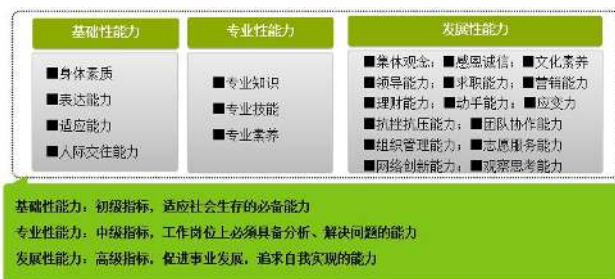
基础性能力

■身体素质
■表达能力
■适应能力
■人际交往能力

专业性能力

■专业知识
■专业技能
■专业素养

发展性能力

■集体观念；■感恩诚信；■文化素养
■领导能力；■求职能力；■营销能力
■理财能力；■动手能力；■应变力
■抗挫抗压能力；■团队协作能力
■组织管理能力；■志愿服务能力
■网络创新能力；■观察思考能力

基础性能力：初级指标，适应社会生存的必备能力
专业性能力：中级指标，工作岗位上必须具备分析、解决问题的能力
发展性能力：高级指标，促进事业发展，追求自我实现的能力